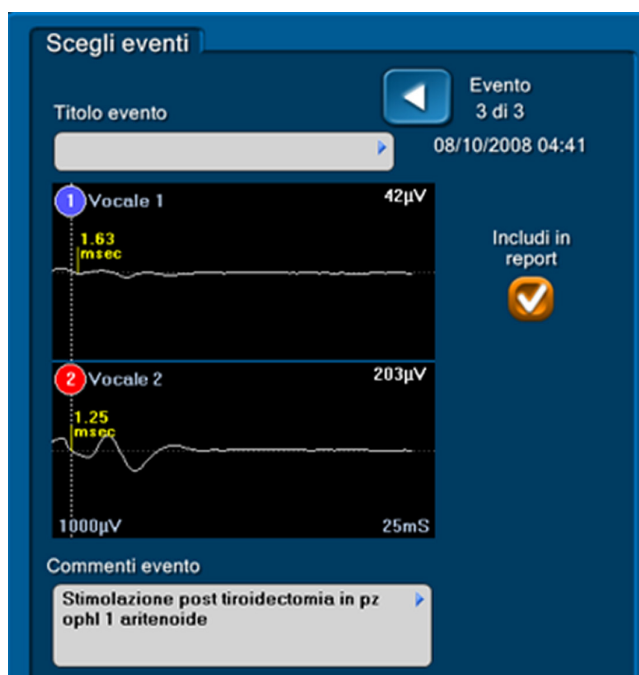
Scegli eventi

Titolo evento

Evento
3 di 3
08/10/2008 04:41

1 Vocale 1
42µV
1.63
msec

Includi in report

2 Vocale 2
203µV
1.25
msec

1000µV
25mS

Commenti evento

Stimolazione post tiroidectomia in pz ophl 1 aritenoide